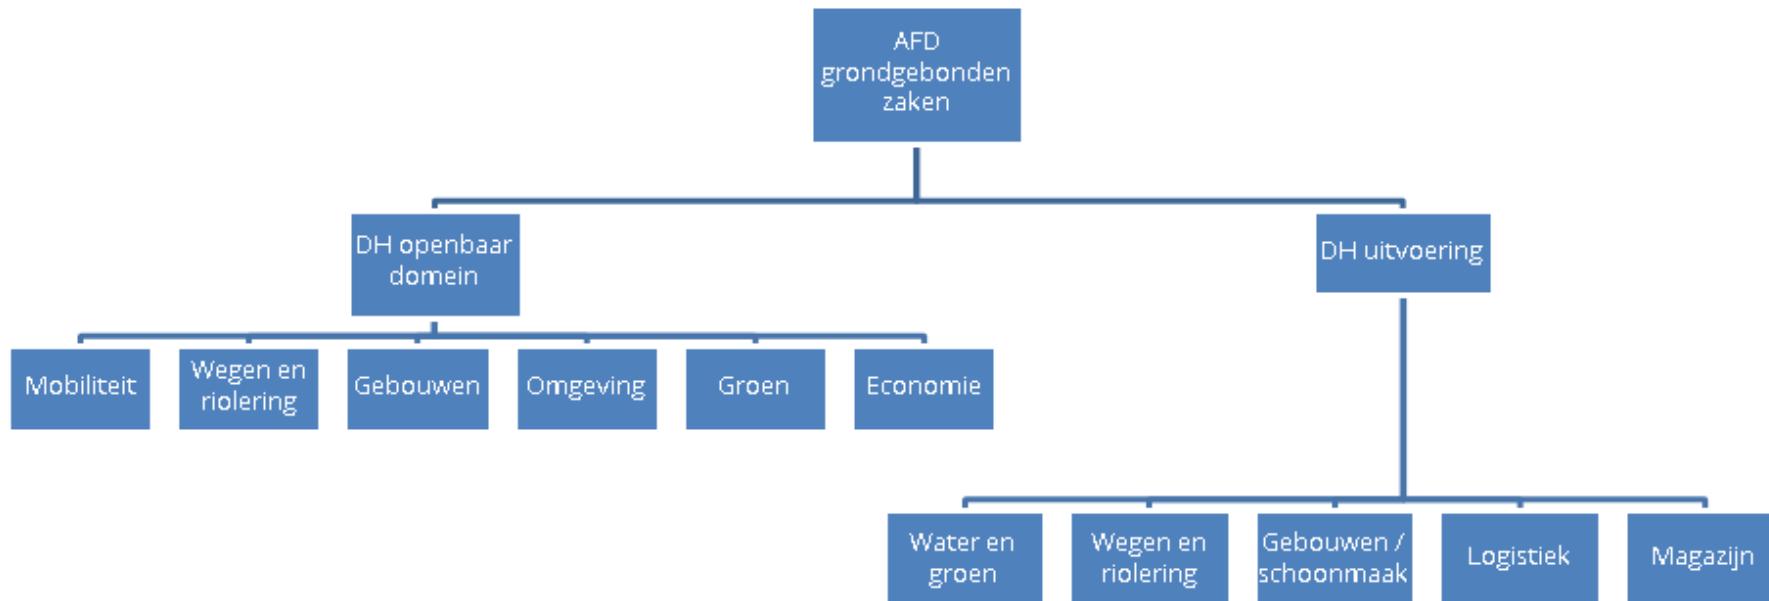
AFD grondgebonden zaken

DH openbaar domein

DH uitvoering

Mobiliteit

Wegen en riolering

Gebouwen

Omgeving

Groen

Economie

Water en groen

Wegen en riolering

Gebouwen / schoonmaak

Logistiek

Magazijn